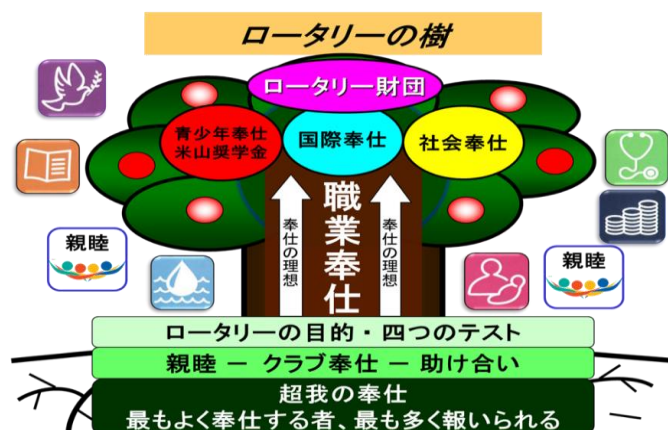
ロータリーの樹

ロータリー財団

青少年奉仕
米山奨学金

国際奉仕

社会奉仕

親睦

親睦

職業奉仕

奉仕の理想

奉仕の理想

ロータリーの目的・四つのテスト

親睦 ― クラブ奉仕 ― 助け合い

超我の奉仕
最もよく奉仕する者、最も多く報いられる